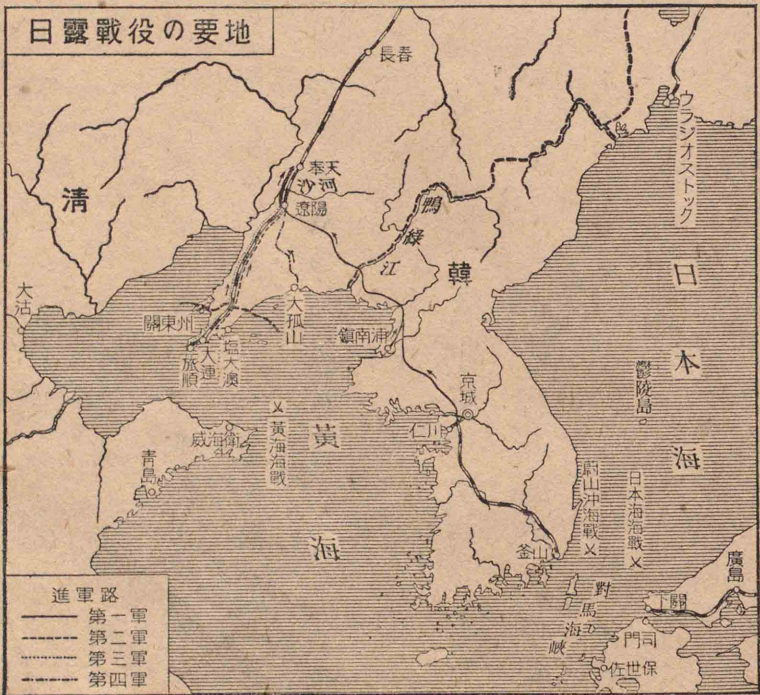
日露戰役の要地

長春

ウラジオストック

奉天

沙河

遼陽

清

鴨綠江

韓

日本海

大沽

關東州

大孤山

鎭南浦

旅順

大連

塩大澳

京城

鬱陵島

黄海海戰

黄海

威海衛

仁川

蔚山沖海戰

日本海海戰

青島

釜山

廣島

對馬海峽

下關

門司

佐世保

進軍路
第一軍
第二軍
第三軍
第四軍